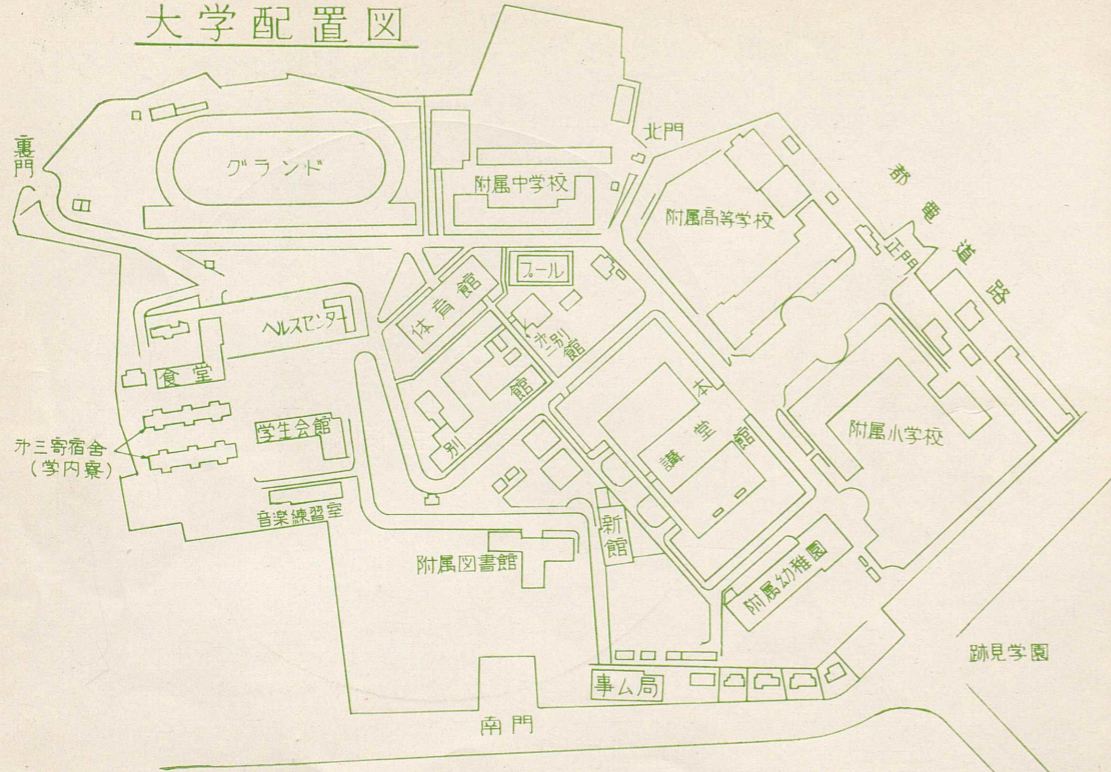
大学配置図

裏門

グランド

北門

附属中学校

附属高等学校

都電道路

正門

プール

体育館

第二別館

ヘルスセンター

食堂

本館

講堂

別館

附属小学校

第三寄宿舎
(学内寮)

学生会館

音楽練習室

新館

附属図書館

附属幼稚園

跡見学園

事ム局

南門